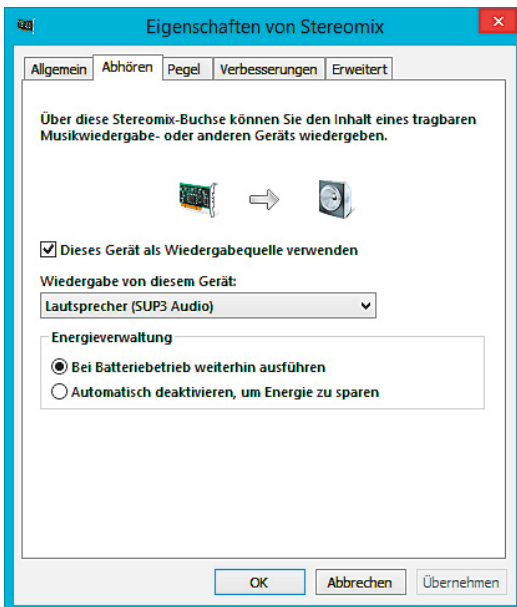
Eigenschaften von Stereomix

Allgemein | Abhören | Pegel | Verbesserungen | Erweitert

Über diese Stereomix-Buchse können Sie den Inhalt eines tragbaren Musikwiedergabe- oder anderen Geräts wiedergeben.

Dieses Gerät als Wiedergabequelle verwenden

Wiedergabe von diesem Gerät:

Lautsprecher (SUP3 Audio)

Energieverwaltung

Bei Batteriebetrieb weiterhin ausführen

Automatisch deaktivieren, um Energie zu sparen

OK | Abbrechen | Übernehmen